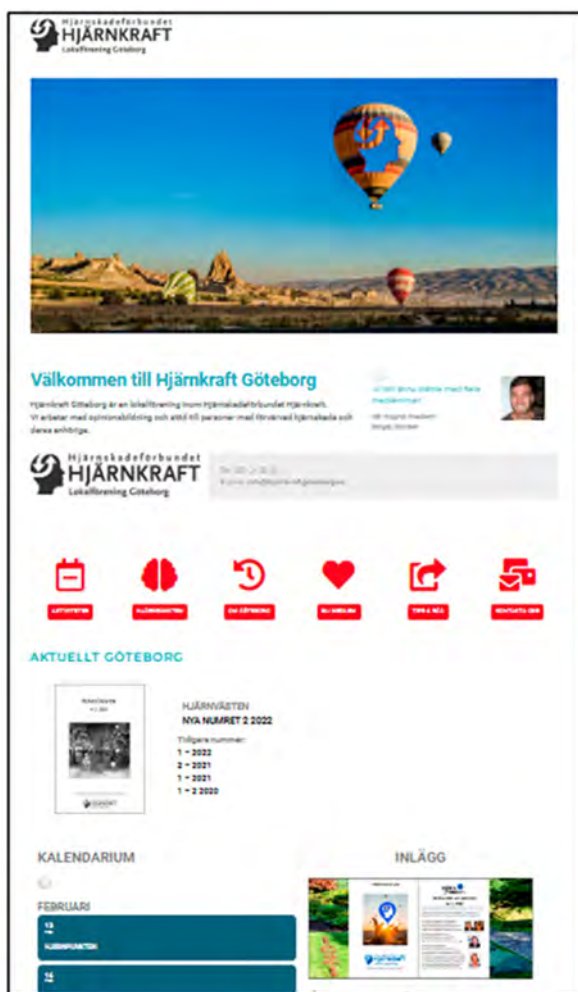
Hjärnskadeförbundet
HJÄRNKRAFT
Lokalförening Göteborg

Välkommen till Hjärnkraft Göteborg

Hjärnkraft Göteborg är en lokalförening inom Hjärnskadeförbundet Hjärnkraft. Vi arbetar med opinionsbildning och stöd till personer med förvärvad hjärnskada och deras anhöriga.

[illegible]

Hjärnskadeförbundet
HJÄRNKRAFT
Lokalförening Göteborg

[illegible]

AKTIVITETER
HJÄRNVÄSTEN
OM GÖTEBORG
BLI MEDLEM
TIPS & RÅD
KONTAKTA OSS

AKTUELLT GÖTEBORG

HJÄRNVÄSTEN
NYA NUMRET 2 2022
Tidigare nummer:
1 – 2022
2 – 2021
1 – 2021
1 – 2 2020

KALENDARIUM

FEBRUARI
15
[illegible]
16

INLÄGG